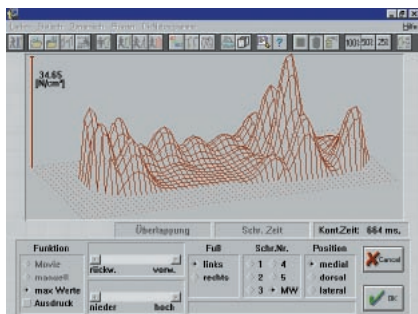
34.65
[N/cm²]

Überlappung
Schr. Zeit
Kont.Zeit: 664 ms.

Funktion
Movie
manuell
max Werte
Ausdruck

rückw.
vorw.

nieder
hoch

Fuß
links
rechts

Schr.Nr.
1
4
2
5
3
MW

Position
medial
dorsal
lateral

Cancel
OK

Hilfe
100
50
25